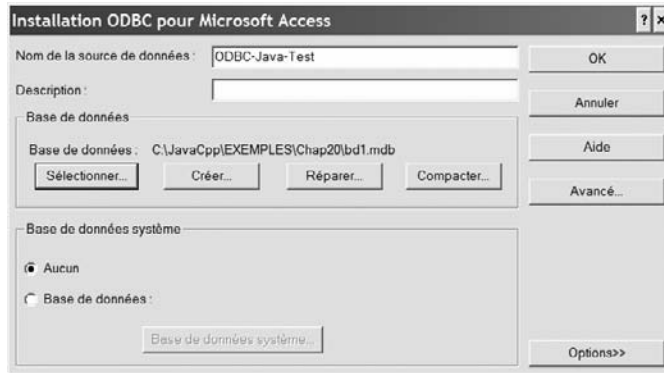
Installation ODBC pour Microsoft Access

?

Nom de la source de données : ODBC-Java-Test

OK

Description :

Annuler

Base de données

Base de données : C:\JavaCpp\EXEMPLES\Chap20\bd1.mdb

Sélectionner... Créer... Réparer... Compacter...

Aide

Avancé...

Base de données système

Aucun

Base de données :

Base de données système...

Options>>